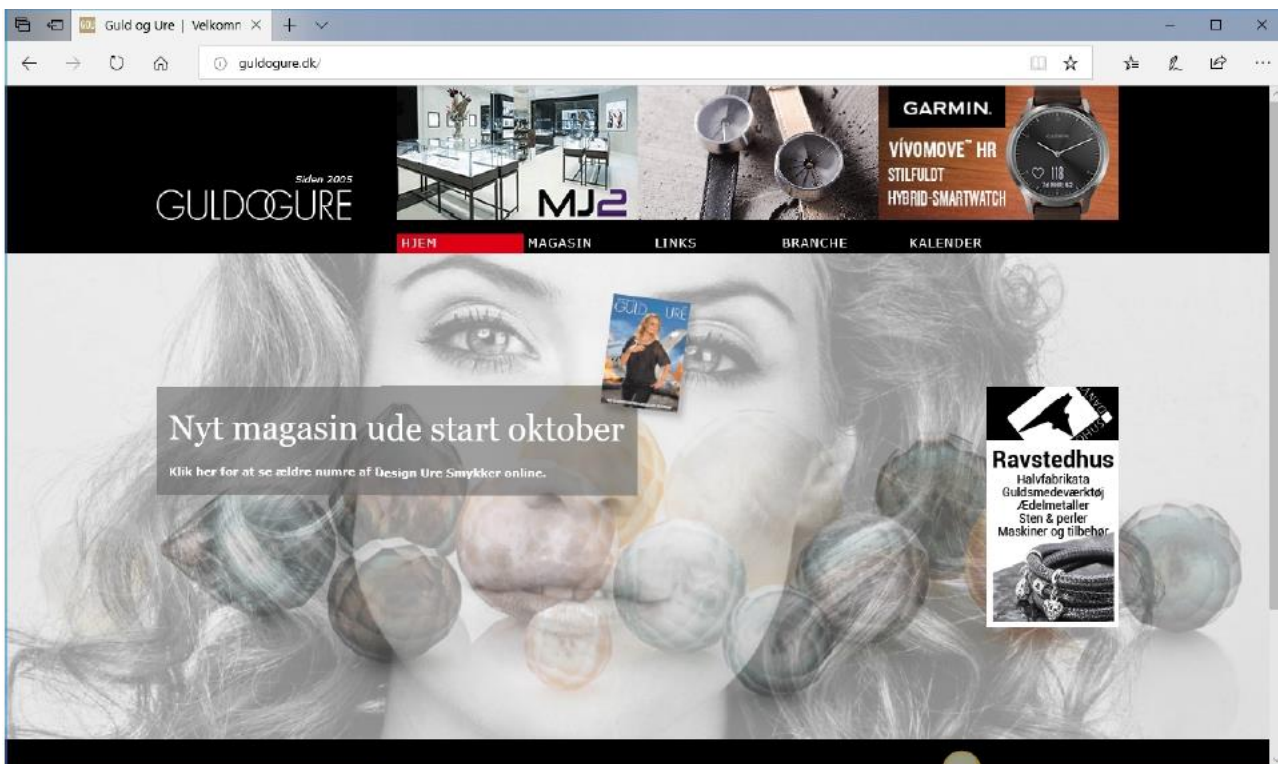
Guld og Ure | Velkomn ×

guldogure.dk/

Siden 2005
GULDOGURE

MJ2

GARMIN.
VÍVOMOVE™ HR
STILFULDT
HYBRID-SMARTWATCH

118

HJEM MAGASIN LINKS BRANCHE KALENDER

GULD URE

Nyt magasin ude start oktober

Klik her for at se ældre numre af Design Ure Smykker online.

RAVSTEDHUS

Ravstedhus
Halvfabrikata
Guldsmedeværktøj
Ædelmetaller
Sten & perler
Maskiner og tilbehør